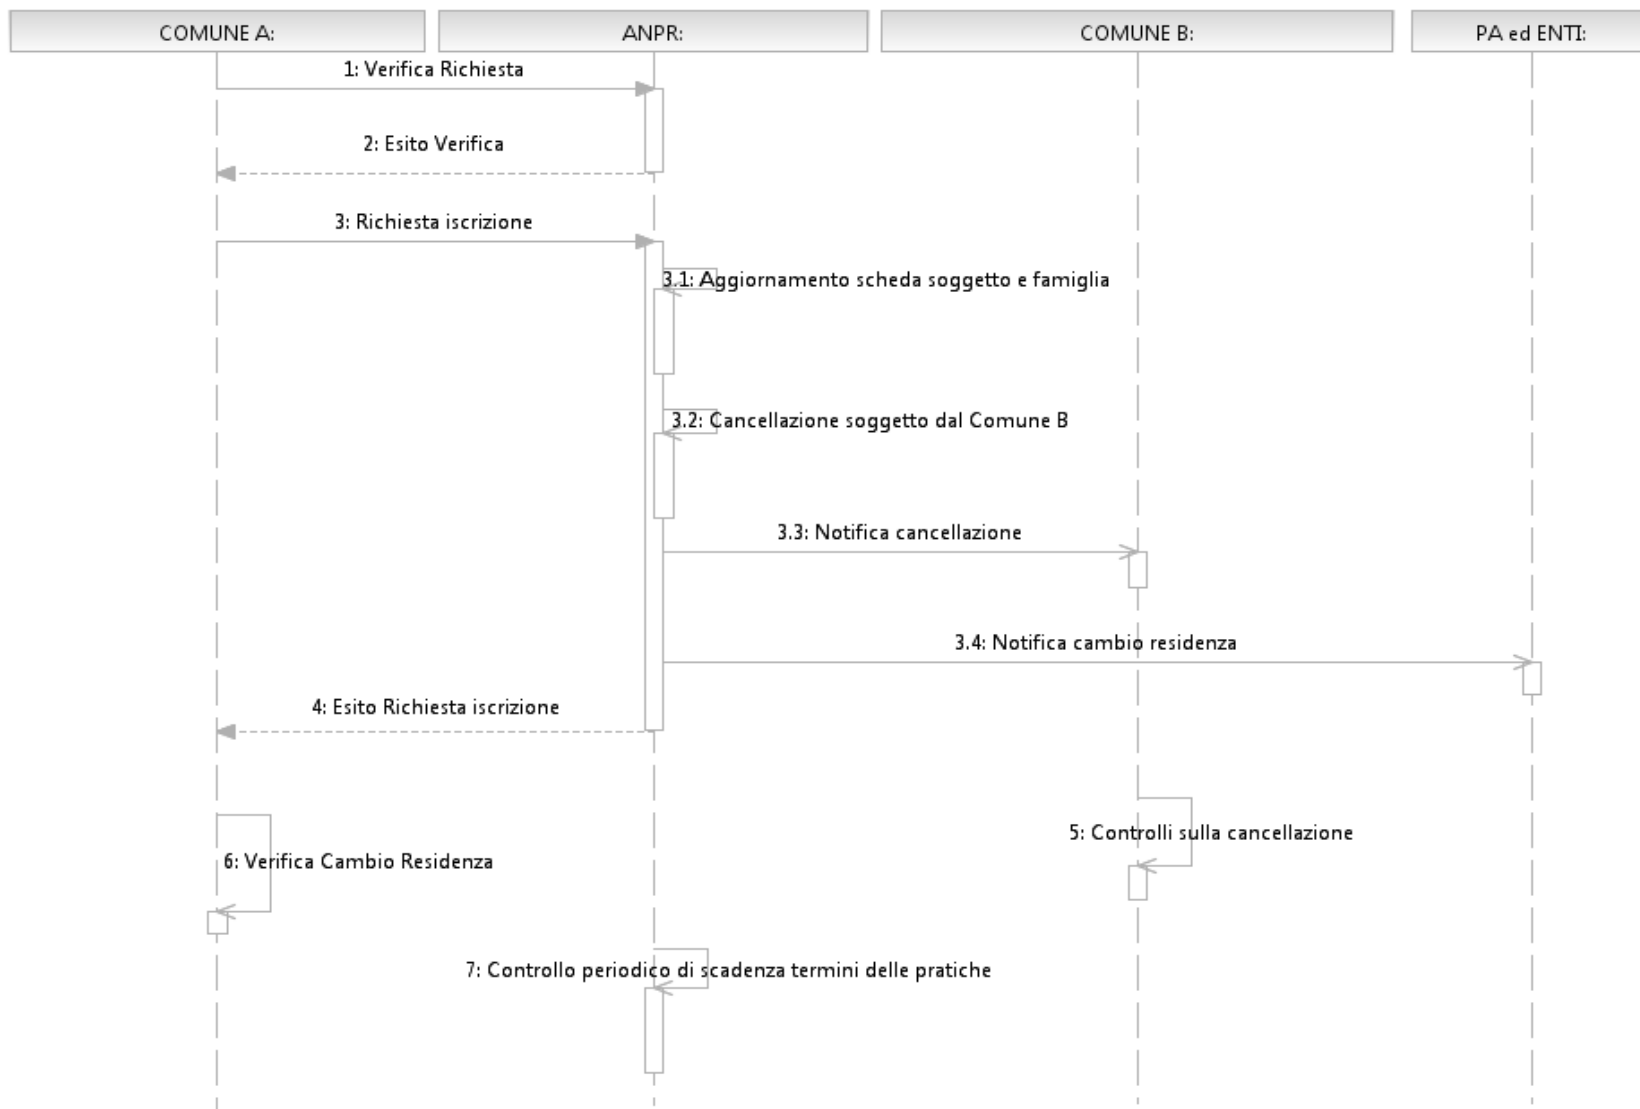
COMUNE A:

ANPR:

COMUNE B:

PA ed ENTI:

1: Verifica Richiesta

2: Esito Verifica

3: Richiesta iscrizione

3.1: Aggiornamento scheda soggetto e famiglia

3.2: Cancellazione soggetto dal Comune B

3.3: Notifica cancellazione

3.4: Notifica cambio residenza

4: Esito Richiesta iscrizione

5: Controlli sulla cancellazione

6: Verifica Cambio Residenza

7: Controllo periodico di scadenza termini delle pratiche